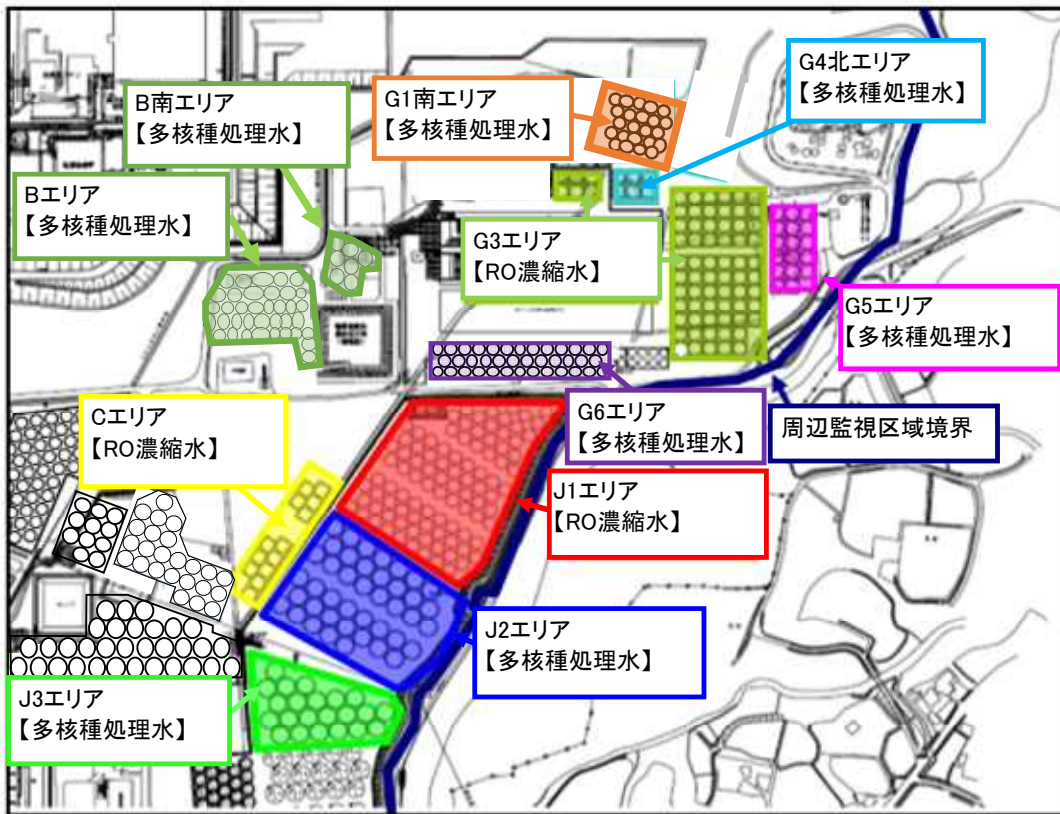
B南エリア
【多核種処理水】

G1南エリア
【多核種処理水】

G4北エリア
【多核種処理水】

Bエリア
【多核種処理水】

G3エリア
【RO濃縮水】

G5エリア
【多核種処理水】

Cエリア
【RO濃縮水】

G6エリア
【多核種処理水】

周辺監視区域境界

J1エリア
【RO濃縮水】

J2エリア
【多核種処理水】

J3エリア
【多核種処理水】